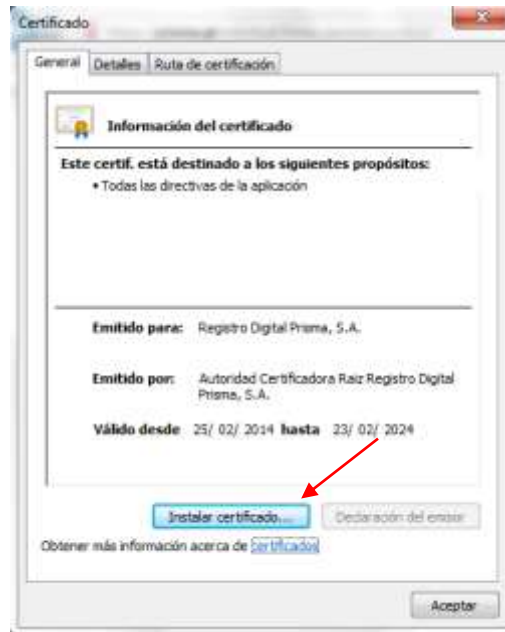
Certificado

General | Detalles | Ruta de certificación

Información del certificado

Este certif. está destinado a los siguientes propósitos:

• Todas las directivas de la aplicación

Emitido para: Registro Digital Prisma, S.A.

Emitido por: Autoridad Certificadora Raiz Registro Digital Prisma, S.A.

Válido desde 25/ 02/ 2014 hasta 23/ 02/ 2024

Instalar certificado... | Declaración del emisor

Obtener más información acerca de certificados

Aceptar